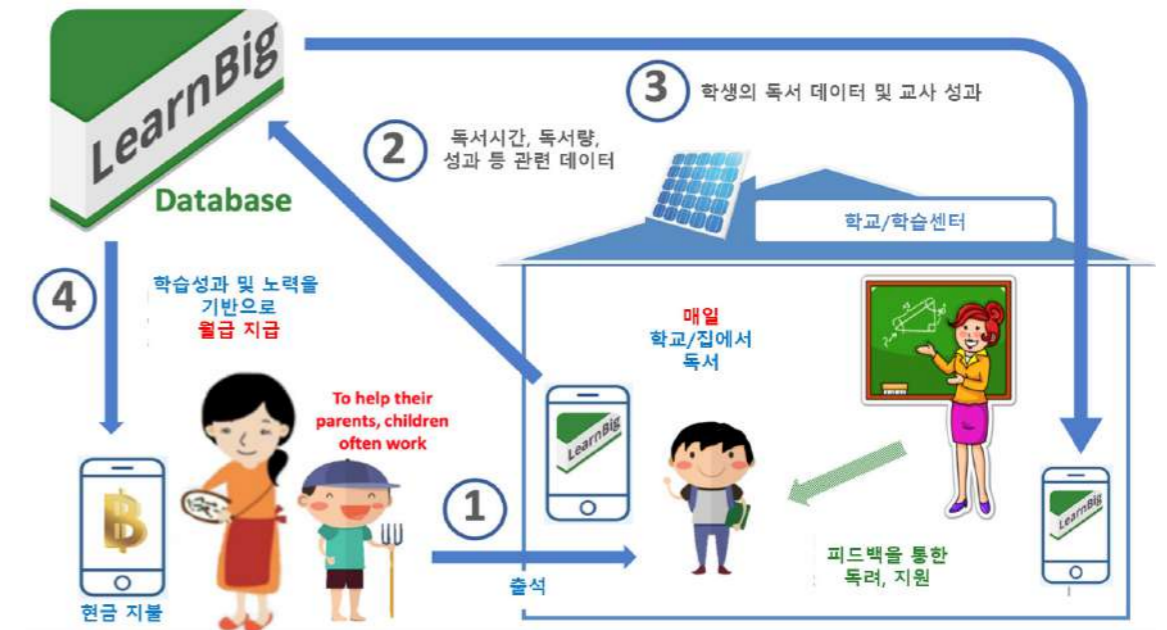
LearnBig

Database

3 학생의 독서 데이터 및 교사 성과

2 독서시간, 독서량, 성과 등 관련 데이터

학교/학습센터

4 학습성과 및 노력을 기반으로 월급 지급

매일 학교/집에서 독서

To help their parents, children often work

LearnBig

LearnBig

1

출석

피드백을 통한 독려, 지원

현금 지불